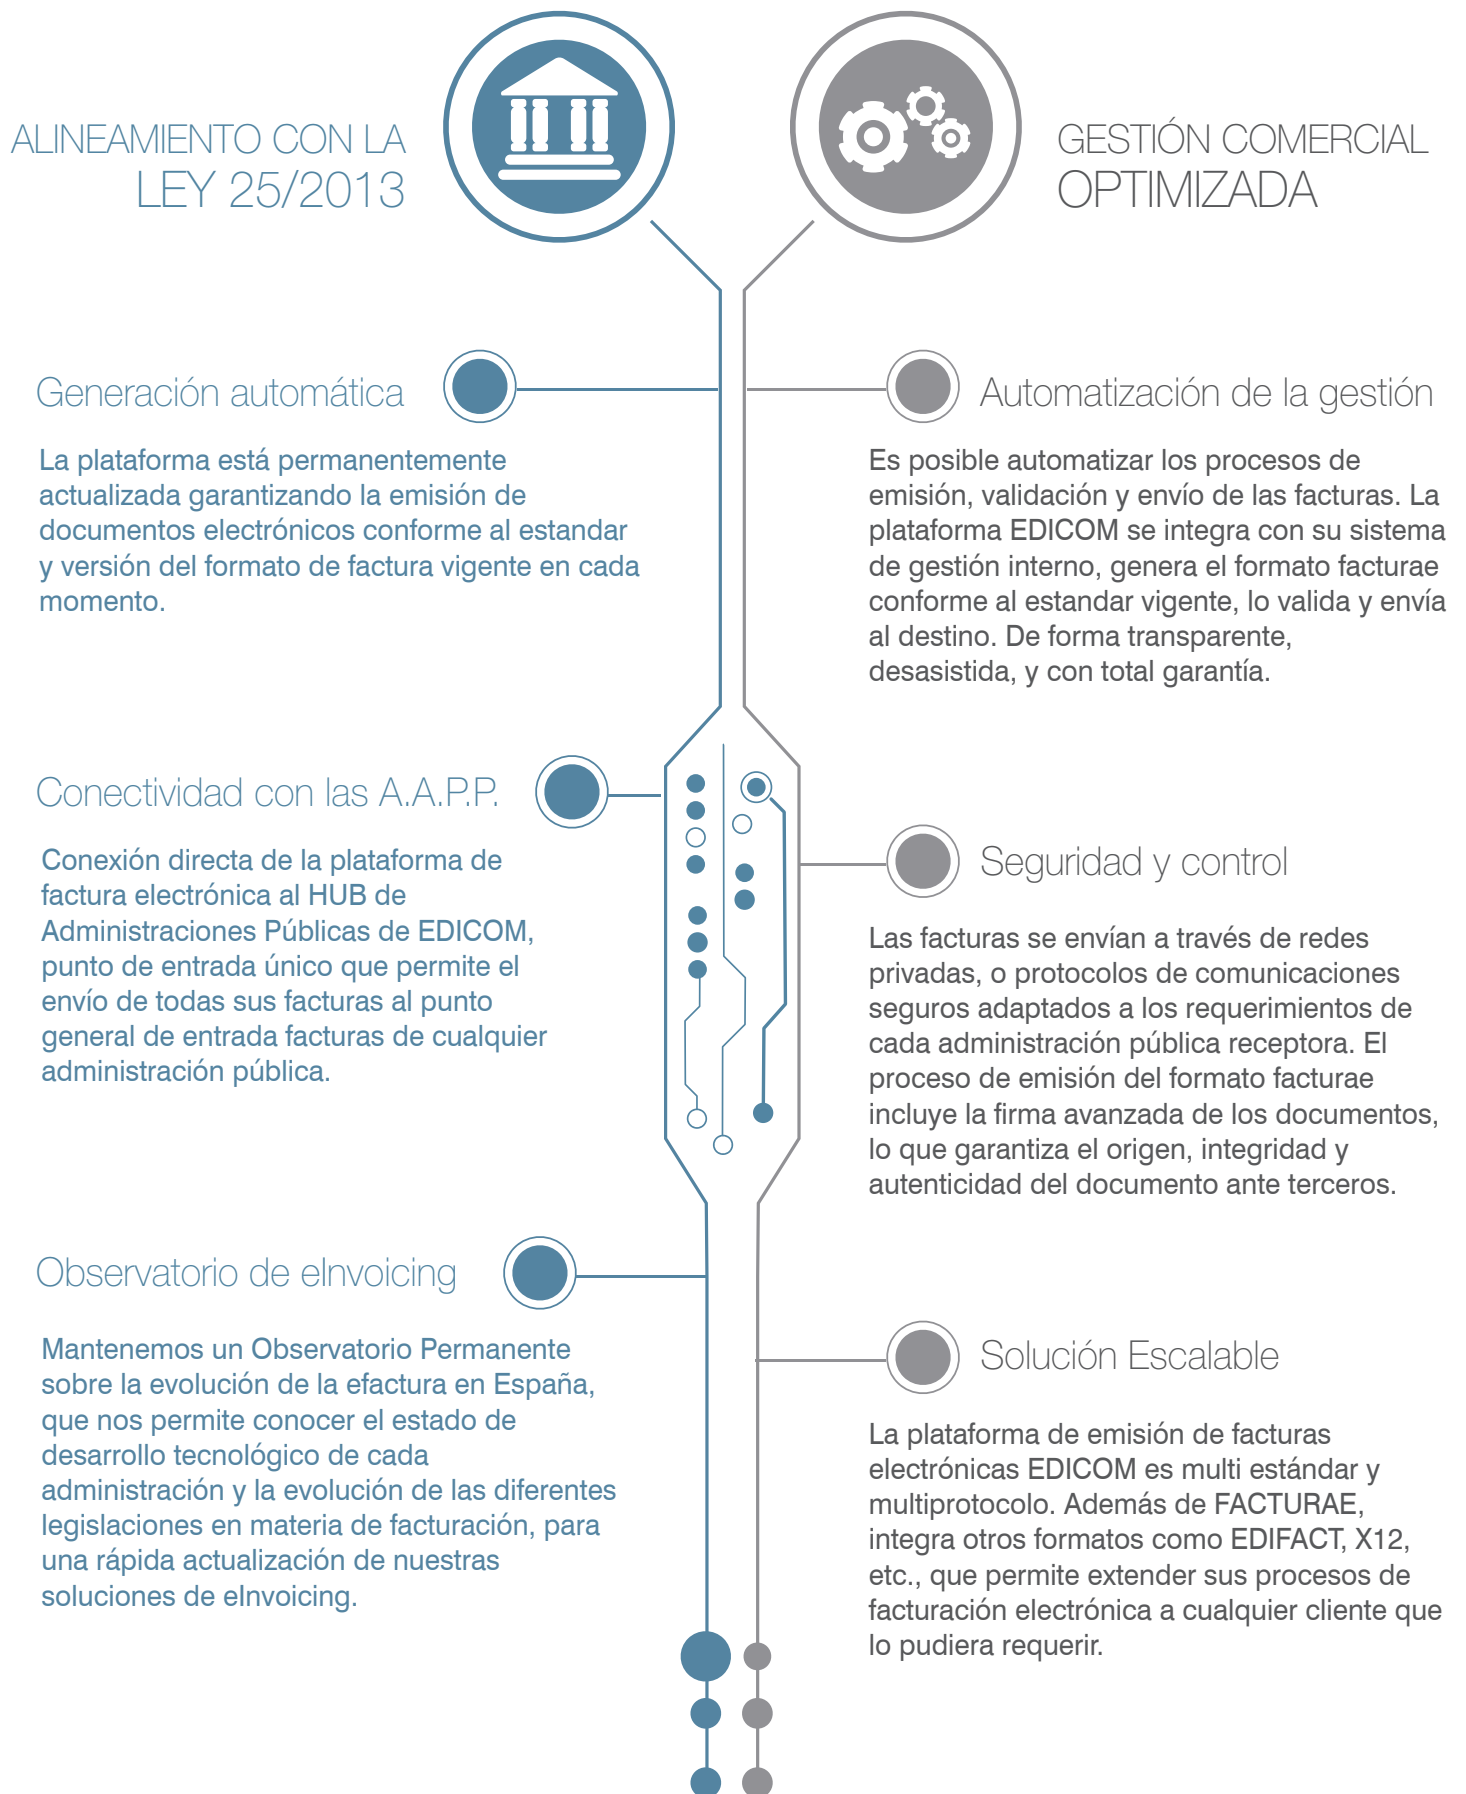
ALINEAMIENTO CON LA
LEY 25/2013

Generación automática

La plataforma está permanentemente actualizada garantizando la emisión de documentos electrónicos conforme al estandar y versión del formato de factura vigente en cada momento.

Conectividad con las A.A.P.P.

Conexión directa de la plataforma de factura electrónica al HUB de Administraciones Públicas de EDICOM, punto de entrada único que permite el envío de todas sus facturas al punto general de entrada facturas de cualquier administración pública.

Observatorio de eInvoicing

Mantenemos un Observatorio Permanente sobre la evolución de la efactura en España, que nos permite conocer el estado de desarrollo tecnológico de cada administración y la evolución de las diferentes legislaciones en materia de facturación, para una rápida actualización de nuestras soluciones de eInvoicing.

GESTIÓN COMERCIAL
OPTIMIZADA

Automatización de la gestión

Es posible automatizar los procesos de emisión, validación y envío de las facturas. La plataforma EDICOM se integra con su sistema de gestión interno, genera el formato facturae conforme al estandar vigente, lo valida y envía al destino. De forma transparente, desasistida, y con total garantía.

Seguridad y control

Las facturas se envían a través de redes privadas, o protocolos de comunicaciones seguros adaptados a los requerimientos de cada administración pública receptora. El proceso de emisión del formato facturae incluye la firma avanzada de los documentos, lo que garantiza el origen, integridad y autenticidad del documento ante terceros.

Solución Escalable

La plataforma de emisión de facturas electrónicas EDICOM es multi estándar y multiprotocolo. Además de FACTURAE, integra otros formatos como EDIFACT, X12, etc., que permite extender sus procesos de facturación electrónica a cualquier cliente que lo pudiera requerir.